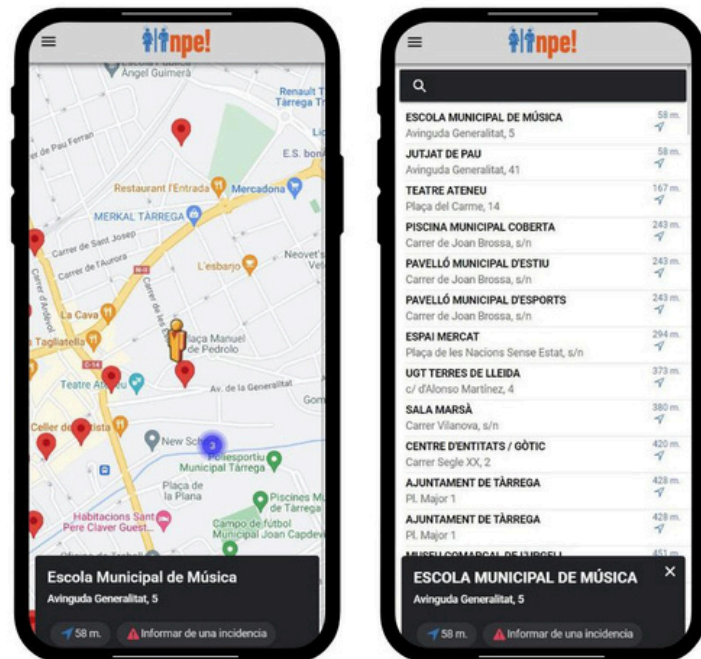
npe!

Àngel Guimerà
Renault Tàrrega
Carrer de Pau Ferran
E.S. bon
Restaurant l'Entrada
Mercadona
MERKAL TÀRREGA
Carrer de Sant Josep
Carrer de l'Aurora
Neovet
L'esbarjo
Carrer d'Ardevol
Carrer de les Sitges
La Cava
Tagliatella
Plaça Manuel de Pedrolo
Teatre Ateneu
Av. de la Generalitat
Celler de
New Sch
3
Poliesportiu Municipal Tàrrega
Plaça de la Plana
Piscines M de Tàrrega
Habitacions Sant Pere Claver Guest...
Campo de fútbol Municipal Joan Capdev

Escola Municipal de Música
Avinguda Generalitat, 5
58 m.
Informar de una incidencia

npe!

| | |
|---|---|
| ESCOLA MUNICIPAL DE MÚSICA<br>Avinguda Generalitat, 5 | 58 m. |
| JUTJAT DE PAU<br>Avinguda Generalitat, 41 | 58 m. |
| TEATRE ATENEU<br>Plaça del Carme, 14 | 167 m. |
| PISCINA MUNICIPAL COBERTA<br>Carrer de Joan Brossa, s/n | 243 m. |
| PAVELLÓ MUNICIPAL D'ESTIU<br>Carrer de Joan Brossa, s/n | 243 m. |
| PAVELLÓ MUNICIPAL D'ESPORTS<br>Carrer de Joan Brossa, s/n | 243 m. |
| ESPAI MERCAT<br>Plaça de les Nacions Sense Estat, s/n | 294 m. |
| UGT TERRES DE LLEIDA<br>c/ d'Alonso Martínez, 4 | 373 m. |
| SALA MARSÀ<br>Carrer Vilanova, s/n | 380 m. |
| CENTRE D'ENTITATS / GÒTIC<br>Carrer Segle XX, 2 | 420 m. |
| AJUNTAMENT DE TÀRREGA<br>Pl. Major 1 | 428 m. |
| AJUNTAMENT DE TÀRREGA<br>Pl. Major 1 | 428 m. |
| MUSEU COMARCAL DE L'URGELL | 451 m. |

ESCOLA MUNICIPAL DE MÚSICA
Avinguda Generalitat, 5
58 m.
Informar de una incidencia